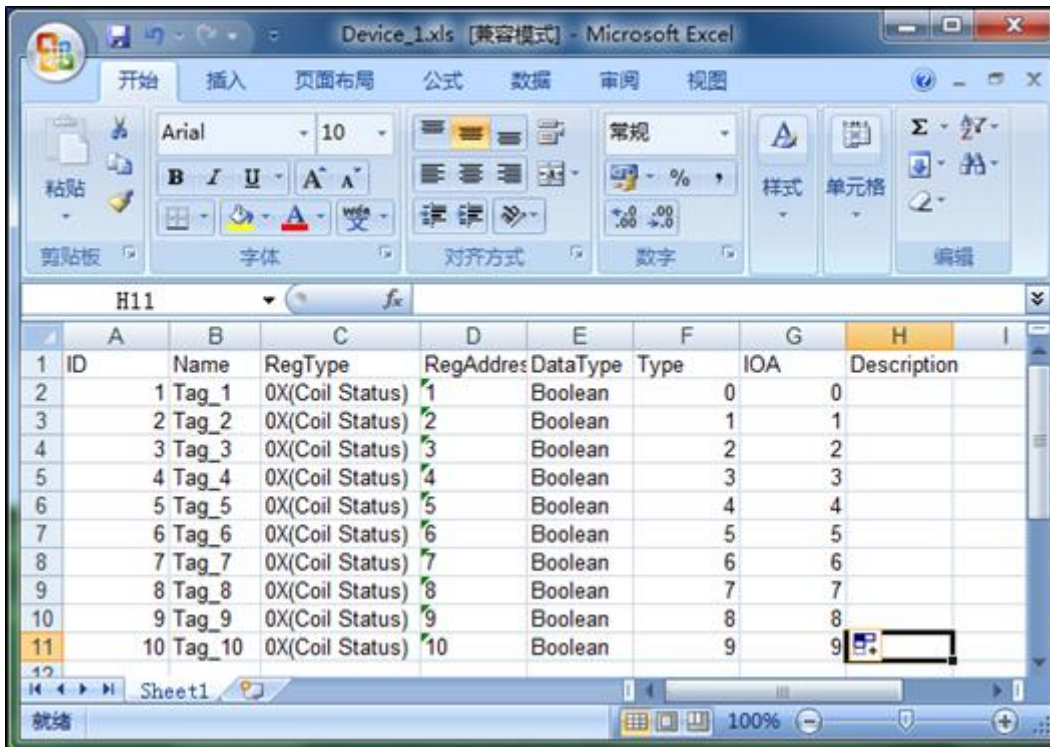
Device_1.xls [兼容模式] - Microsoft Excel

开始 插入 页面布局 公式 数据 审阅 视图

粘贴 剪贴板
Arial 10
B I U A A
字体
对齐方式
常规
% ,
$^{+.0}_{.00}$ $^{.00}_{+.0}$
数字
样式
单元格
Σ
编辑

H11 $f_x$

| | A | B | C | D | E | F | G | H | I |
|---|---|---|---|---|---|---|---|---|---|
| 1 | ID | Name | RegType | RegAddres | DataType | Type | IOA | Description | |
| 2 | 1 | Tag_1 | 0X(Coil Status) | 1 | Boolean | 0 | 0 | | |
| 3 | 2 | Tag_2 | 0X(Coil Status) | 2 | Boolean | 1 | 1 | | |
| 4 | 3 | Tag_3 | 0X(Coil Status) | 3 | Boolean | 2 | 2 | | |
| 5 | 4 | Tag_4 | 0X(Coil Status) | 4 | Boolean | 3 | 3 | | |
| 6 | 5 | Tag_5 | 0X(Coil Status) | 5 | Boolean | 4 | 4 | | |
| 7 | 6 | Tag_6 | 0X(Coil Status) | 6 | Boolean | 5 | 5 | | |
| 8 | 7 | Tag_7 | 0X(Coil Status) | 7 | Boolean | 6 | 6 | | |
| 9 | 8 | Tag_8 | 0X(Coil Status) | 8 | Boolean | 7 | 7 | | |
| 10 | 9 | Tag_9 | 0X(Coil Status) | 9 | Boolean | 8 | 8 | | |
| 11 | 10 | Tag_10 | 0X(Coil Status) | 10 | Boolean | 9 | 9 | | |

Sheet1

就绪 100%